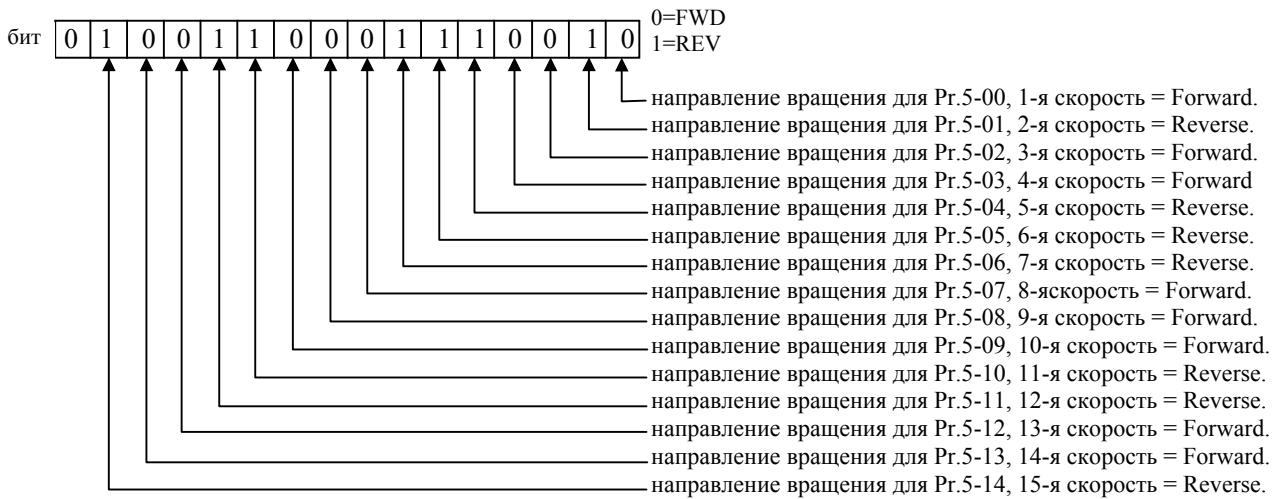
бит

| 0 | 1 | 0 | 0 | 1 | 1 | 0 | 0 | 0 | 1 | 1 | 1 | 0 | 0 | 1 | 0 |
|---|---|---|---|---|---|---|---|---|---|---|---|---|---|---|---|

0=FWD
1=REV

направление вращения для Pr.5-00, 1-я скорость = Forward.
направление вращения для Pr.5-01, 2-я скорость = Reverse.
направление вращения для Pr.5-02, 3-я скорость = Forward.
направление вращения для Pr.5-03, 4-я скорость = Forward
направление вращения для Pr.5-04, 5-я скорость = Reverse.
направление вращения для Pr.5-05, 6-я скорость = Reverse.
направление вращения для Pr.5-06, 7-я скорость = Reverse.
направление вращения для Pr.5-07, 8-яскорость = Forward.
направление вращения для Pr.5-08, 9-я скорость = Forward.
направление вращения для Pr.5-09, 10-я скорость = Forward.
направление вращения для Pr.5-10, 11-я скорость = Reverse.
направление вращения для Pr.5-11, 12-я скорость = Reverse.
направление вращения для Pr.5-12, 13-я скорость = Forward.
направление вращения для Pr.5-13, 14-я скорость = Forward.
направление вращения для Pr.5-14, 15-я скорость = Reverse.